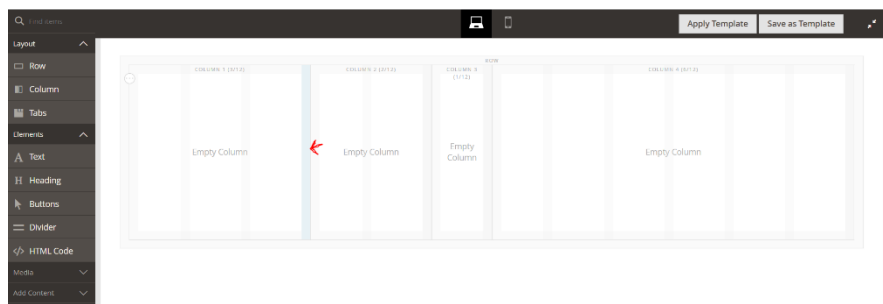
Find items

Apply Template
Save as Template

Layout
Row
Column
Tabs
Elements
Text
Heading
Buttons
Divider
HTML Code
Media
Add Content

ROW
COLUMN 1 (3/12)
Empty Column
COLUMN 2 (3/12)
Empty Column
COLUMN 3 (1/12)
Empty Column
COLUMN 4 (5/12)
Empty Column